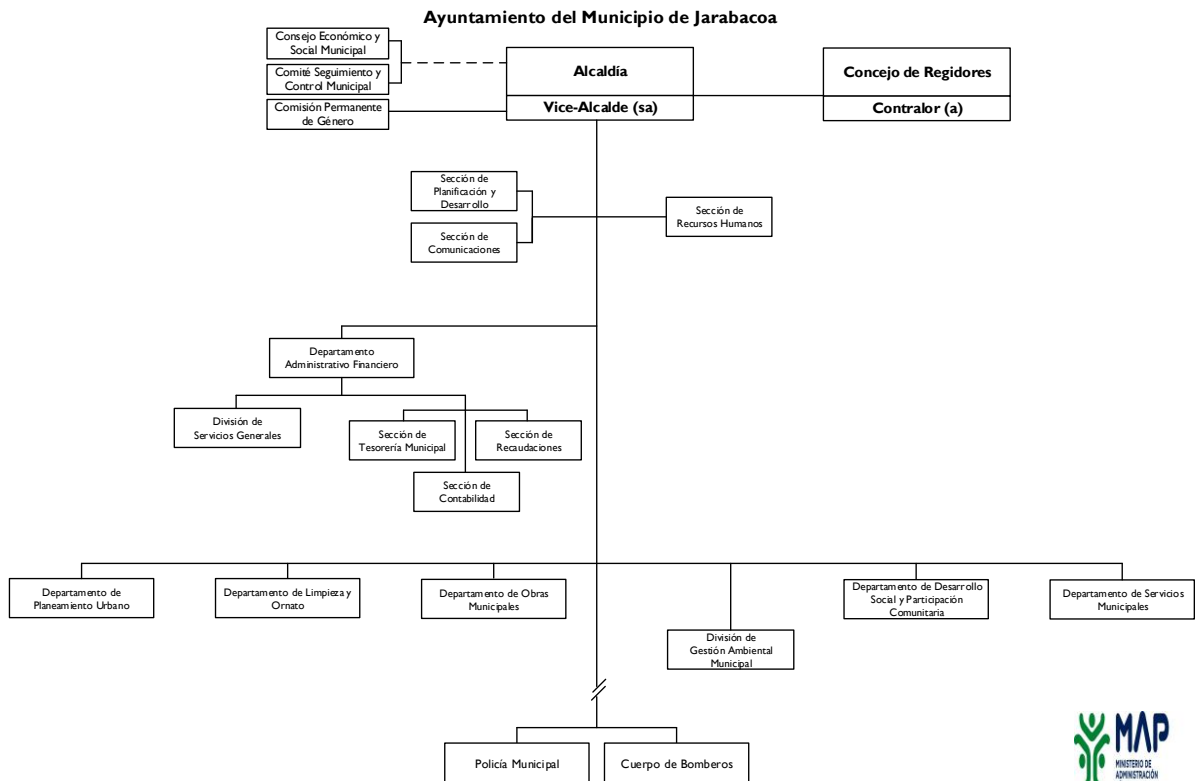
Ayuntamiento del Municipio de Jarabacoa

Consejo Económico y Social Municipal

Comité Seguimiento y Control Municipal

Comisión Permanente de Género

Alcaldía

Vice-Alcalde (sa)

Concejo de Regidores

Contralor (a)

Sección de Planificación y Desarrollo

Sección de Comunicaciones

Sección de Recursos Humanos

Departamento Administrativo Financiero

División de Servicios Generales

Sección de Tesorería Municipal

Sección de Recaudaciones

Sección de Contabilidad

Departamento de Planeamiento Urbano

Departamento de Limpieza y Ornato

Departamento de Obras Municipales

División de Gestión Ambiental Municipal

Departamento de Desarrollo Social y Participación Comunitaria

Departamento de Servicios Municipales

Policía Municipal

Cuerpo de Bomberos

MAP
MINISTERIO DE ADMINISTRACIÓN